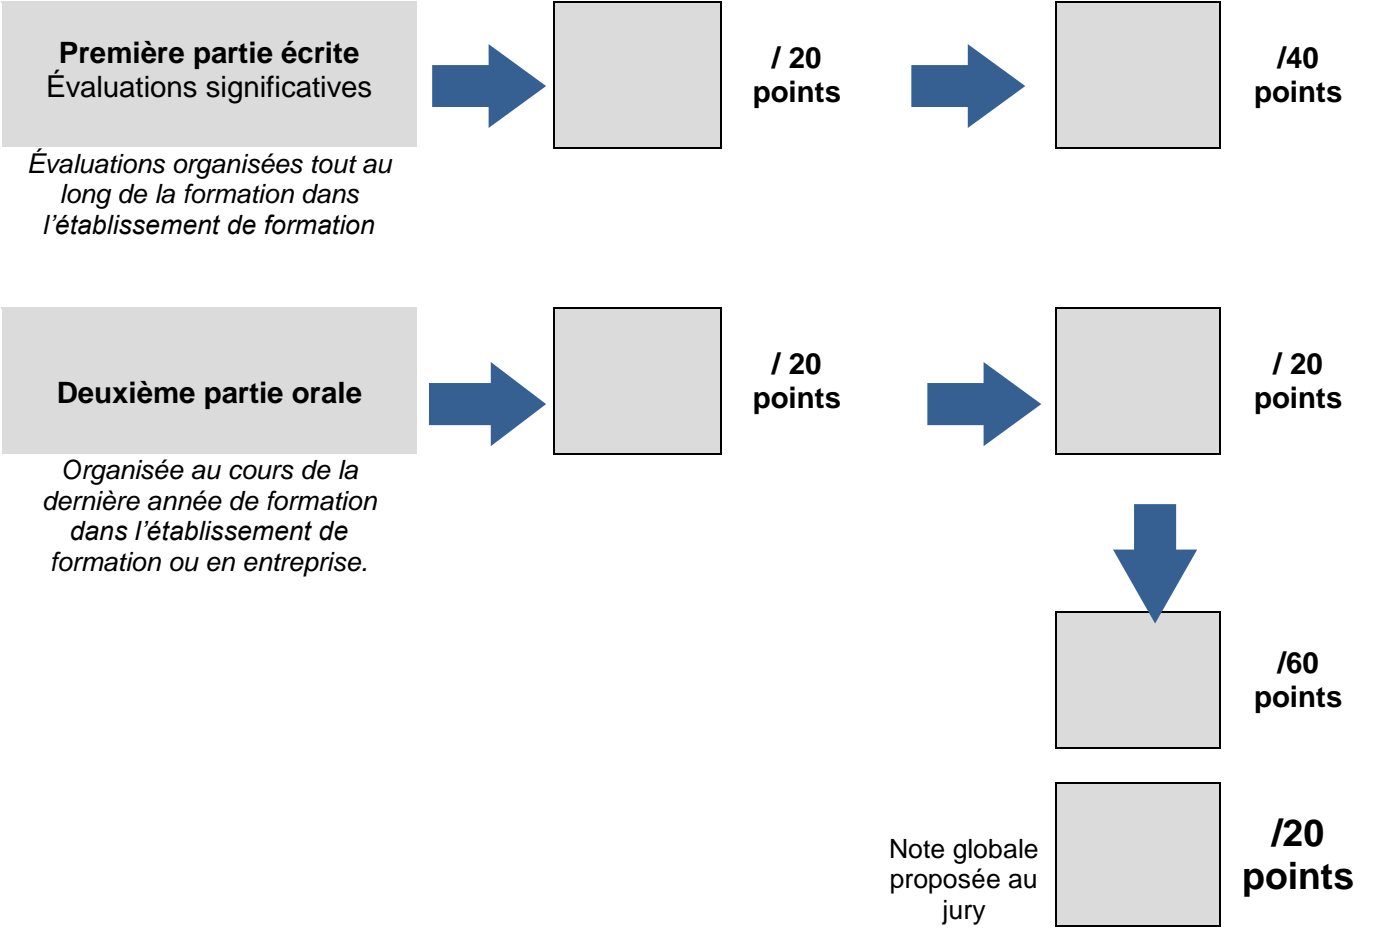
Première partie écrite
Évaluations significatives

/ 20 points

/40 points

Évaluations organisées tout au long de la formation dans l'établissement de formation

Deuxième partie orale

/ 20 points

/ 20 points

Organisée au cours de la dernière année de formation dans l'établissement de formation ou en entreprise.

/60 points

Note globale proposée au jury

/20 points